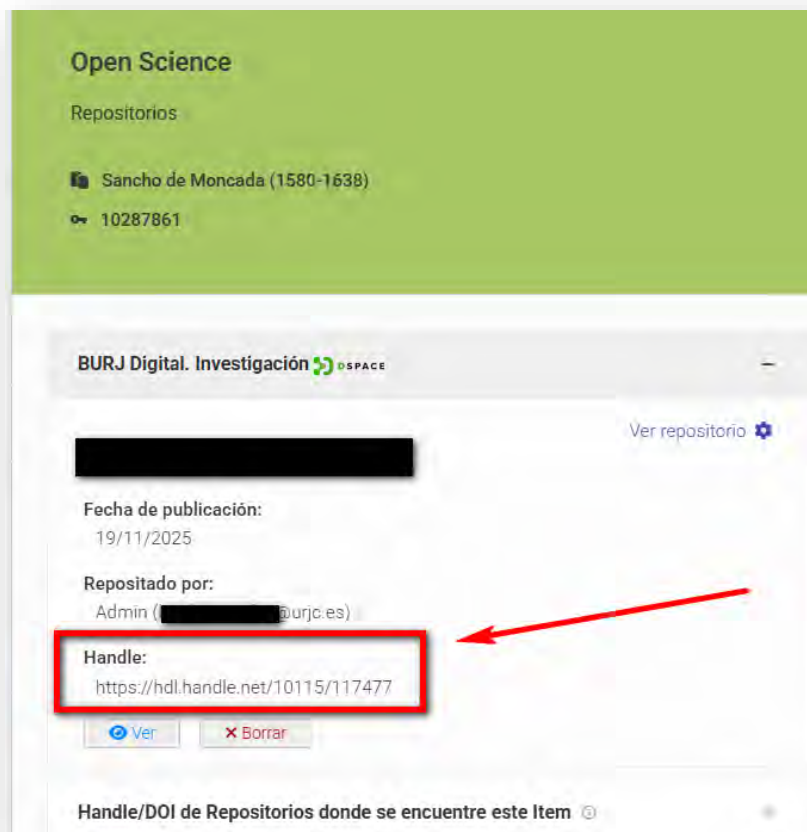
Open Science

Repositorios

Sancho de Moncada (1580-1638)

10287861

BURJ Digital. Investigación DSPACE

–

Ver repositorio

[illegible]

Fecha de publicación:
19/11/2025

Repositado por:
Admin ([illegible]@urjc.es)

Handle:
https://hdl.handle.net/10115/117477

Ver

× Borrar

Handle/DOI de Repositorios donde se encuentre este Item